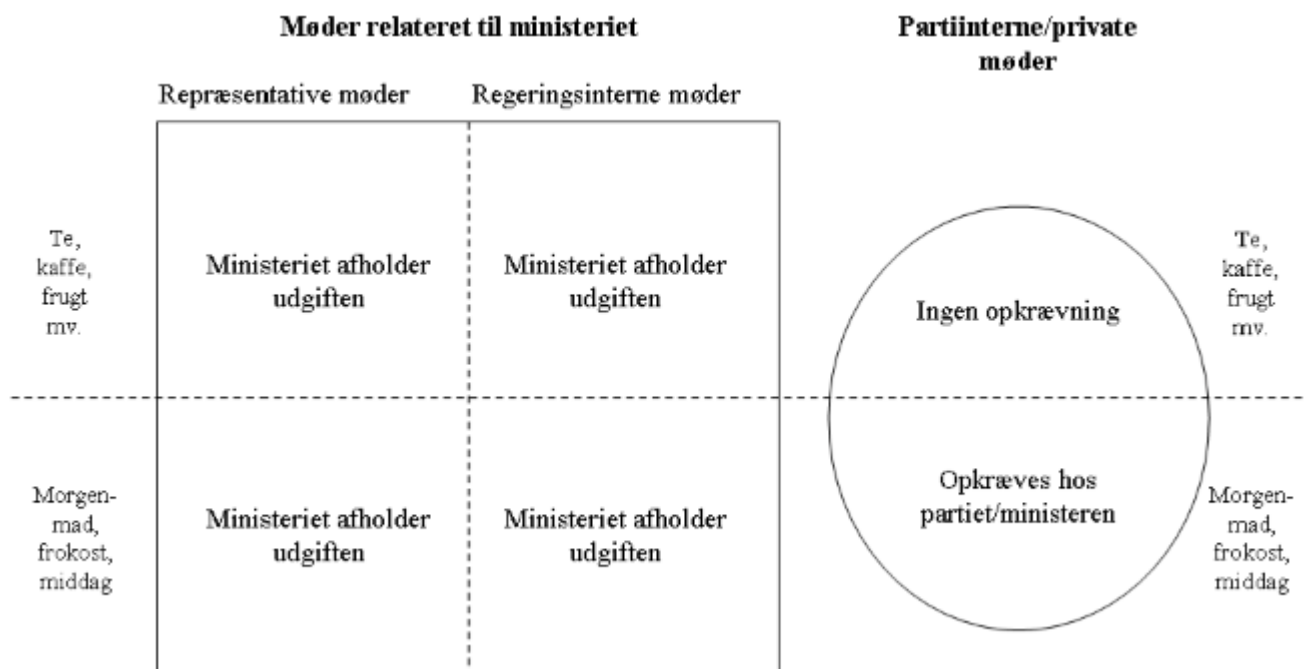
Møder relateret til ministeriet

Partiinterne/private møder

Repræsentative møder

Regeringsinterne møder

Te, kaffe, frugt mv.

Ministeriet afholder udgiften

Ministeriet afholder udgiften

Ingen opkrævning

Te, kaffe, frugt mv.

Morgenmad, frokost, middag

Ministeriet afholder udgiften

Ministeriet afholder udgiften

Opkræves hos partiet/ministeren

Morgenmad, frokost, middag